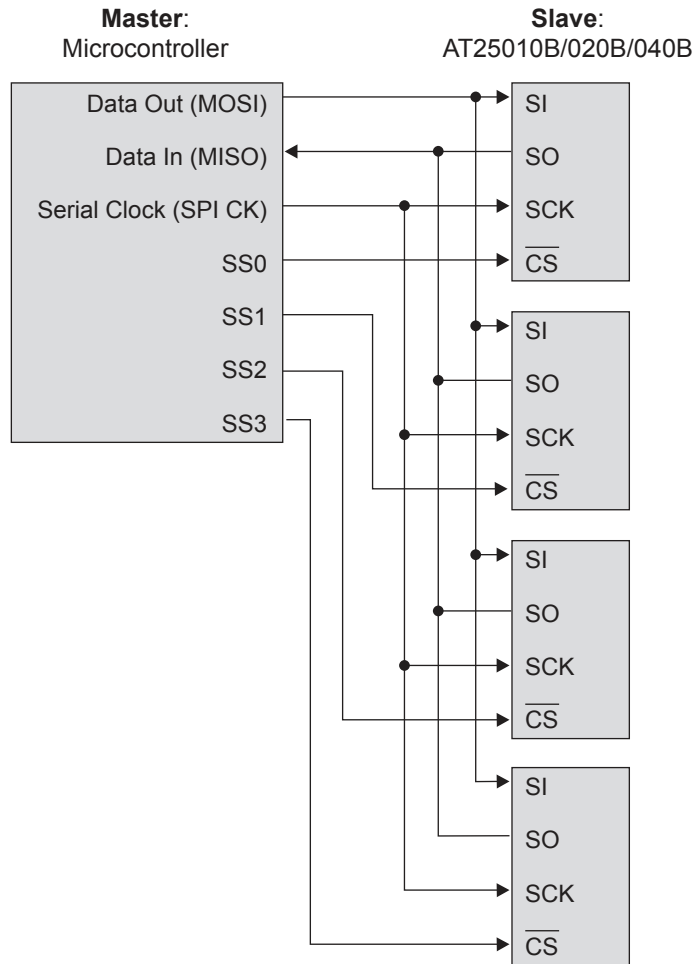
**Master**:
Microcontroller

**Slave**:
AT25010B/020B/040B

Data Out (MOSI)
Data In (MISO)
Serial Clock (SPI CK)
SS0
SS1
SS2
SS3

SI
SO
SCK
$\overline{CS}$

SI
SO
SCK
$\overline{CS}$

SI
SO
SCK
$\overline{CS}$

SI
SO
SCK
$\overline{CS}$